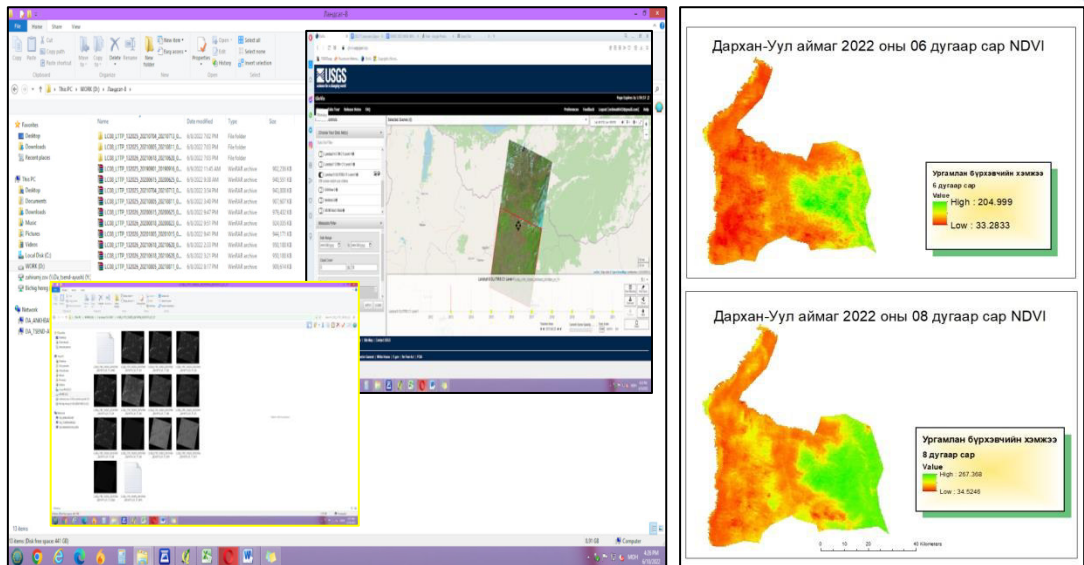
Дархан-Уул аймаг 2022 оны 06 дугаар сар NDVI

Ургамлан бүрхэвчийн хэмжээ
6 дугаар сар
Value
High : 204.999
Low : 33.2833

Дархан-Уул аймаг 2022 оны 08 дугаар сар NDVI

Ургамлан бүрхэвчийн хэмжээ
8 дугаар сар
Value
High : 267.368
Low : 34.5249

0 10 20 40 Kilometers

USGS

| Name | Date modified | Type | Size |
|---|---|---|---|
| LC08_L1TP_132025_20210708_20210713_0... | 6/8/2022 7:02 PM | File folder | |
| LC08_L1TP_132025_20210809_20210811_0... | 6/8/2022 7:03 PM | File folder | |
| LC08_L1TP_132025_20210618_20210628_0... | 6/8/2022 7:03 PM | File folder | |
| LC08_L1TP_132025_20180901_20180916_0... | 6/8/2022 11:45 AM | WinRAR archive | 902,255 KB |
| LC08_L1TP_132025_20220625_20220629_0... | 6/8/2022 9:38 AM | WinRAR archive | 943,551 KB |
| LC08_L1TP_132025_20210708_20210713_0... | 6/8/2022 3:34 PM | WinRAR archive | 943,308 KB |
| LC08_L1TP_132025_20210809_20210811_0... | 6/8/2022 3:48 PM | WinRAR archive | 957,657 KB |
| LC08_L1TP_132026_20200615_20200625_0... | 6/8/2022 8:47 PM | WinRAR archive | 978,433 KB |
| LC08_L1TP_132026_20220625_20220629_0... | 6/8/2022 9:51 PM | WinRAR archive | 926,308 KB |
| LC08_L1TP_132026_20210708_20210713_0... | 6/8/2022 8:50 PM | WinRAR archive | 944,171 KB |
| LC08_L1TP_132026_20210618_20210628_0... | 6/8/2022 2:33 PM | WinRAR archive | 959,130 KB |
| LC08_L1TP_132026_20210809_20210811_0... | 6/8/2022 8:17 PM | WinRAR archive | 952,100 KB |
| LC08_L1TP_132026_20210618_20210628_0... | 6/8/2022 8:17 PM | WinRAR archive | 909,614 KB |

Favorites
Desktop
Downloads
Recent places
This PC
Desktop
Documents
Downloads
Music
Pictures
Videos
Local Disk (C:)
WORK (D:)
Network

This PC › WORK (D:) › Дагдан 8

13 items
Computer